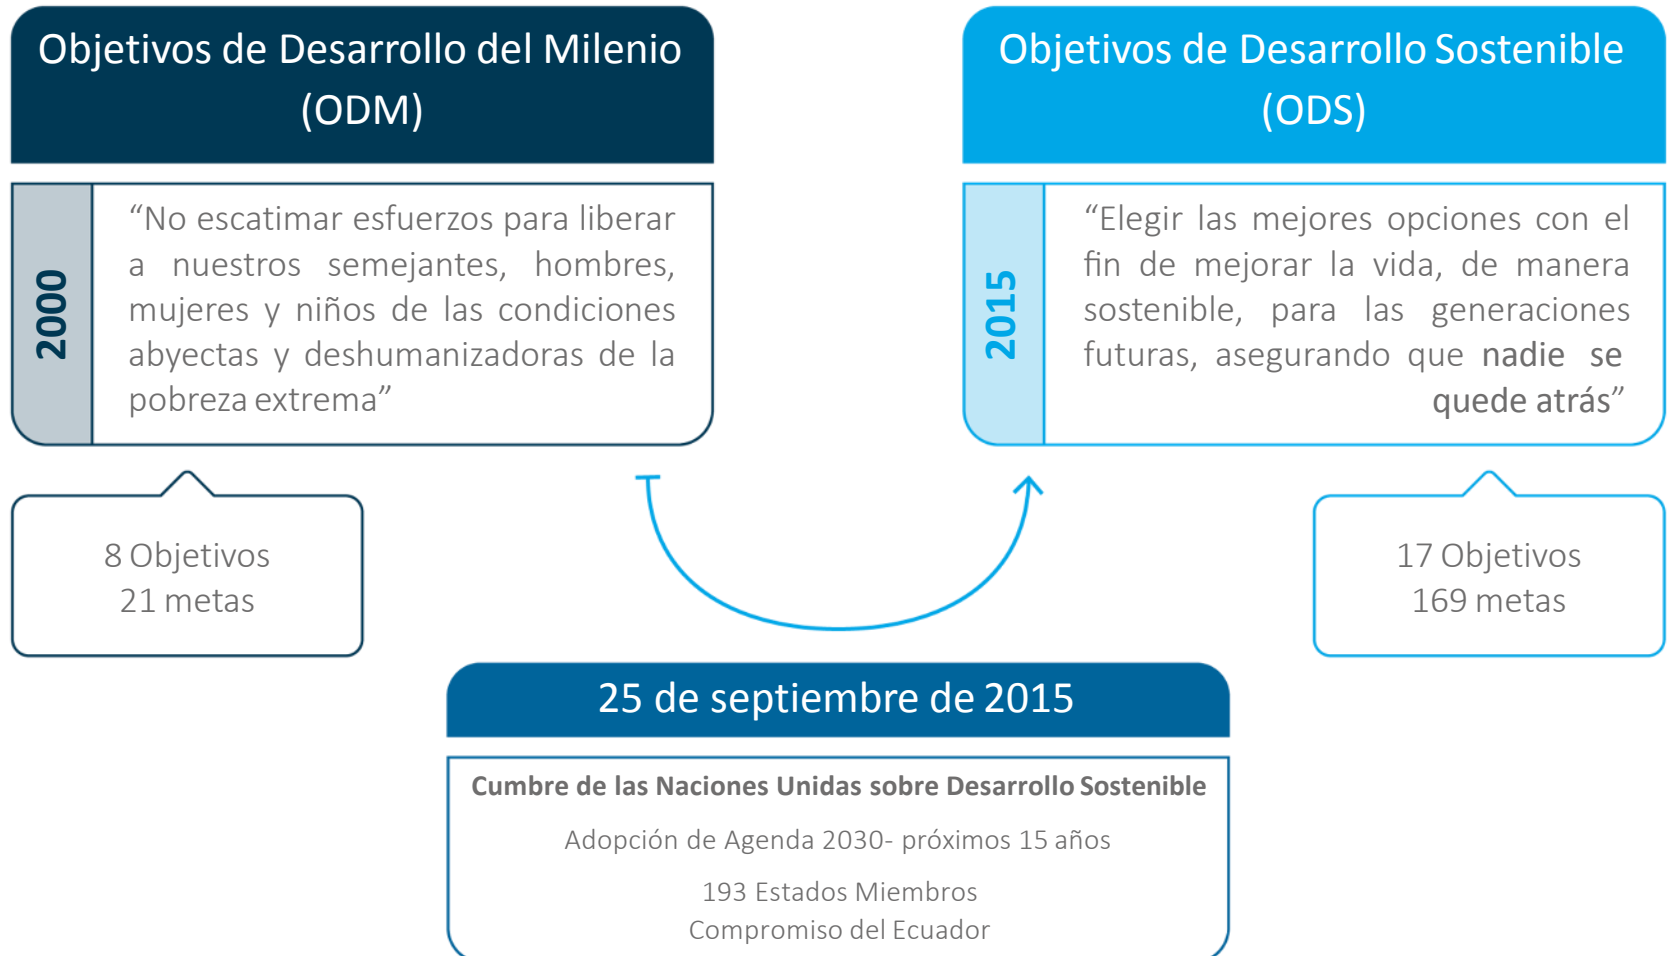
Objetivos de Desarrollo del Milenio (ODM)

2000

“No escatimar esfuerzos para liberar a nuestros semejantes, hombres, mujeres y niños de las condiciones abyectas y deshumanizadoras de la pobreza extrema”

8 Objetivos
21 metas

Objetivos de Desarrollo Sostenible (ODS)

2015

“Elegir las mejores opciones con el fin de mejorar la vida, de manera sostenible, para las generaciones futuras, asegurando que nadie se quede atrás”

17 Objetivos
169 metas

25 de septiembre de 2015

Cumbre de las Naciones Unidas sobre Desarrollo Sostenible

Adopción de Agenda 2030- próximos 15 años

193 Estados Miembros
Compromiso del Ecuador